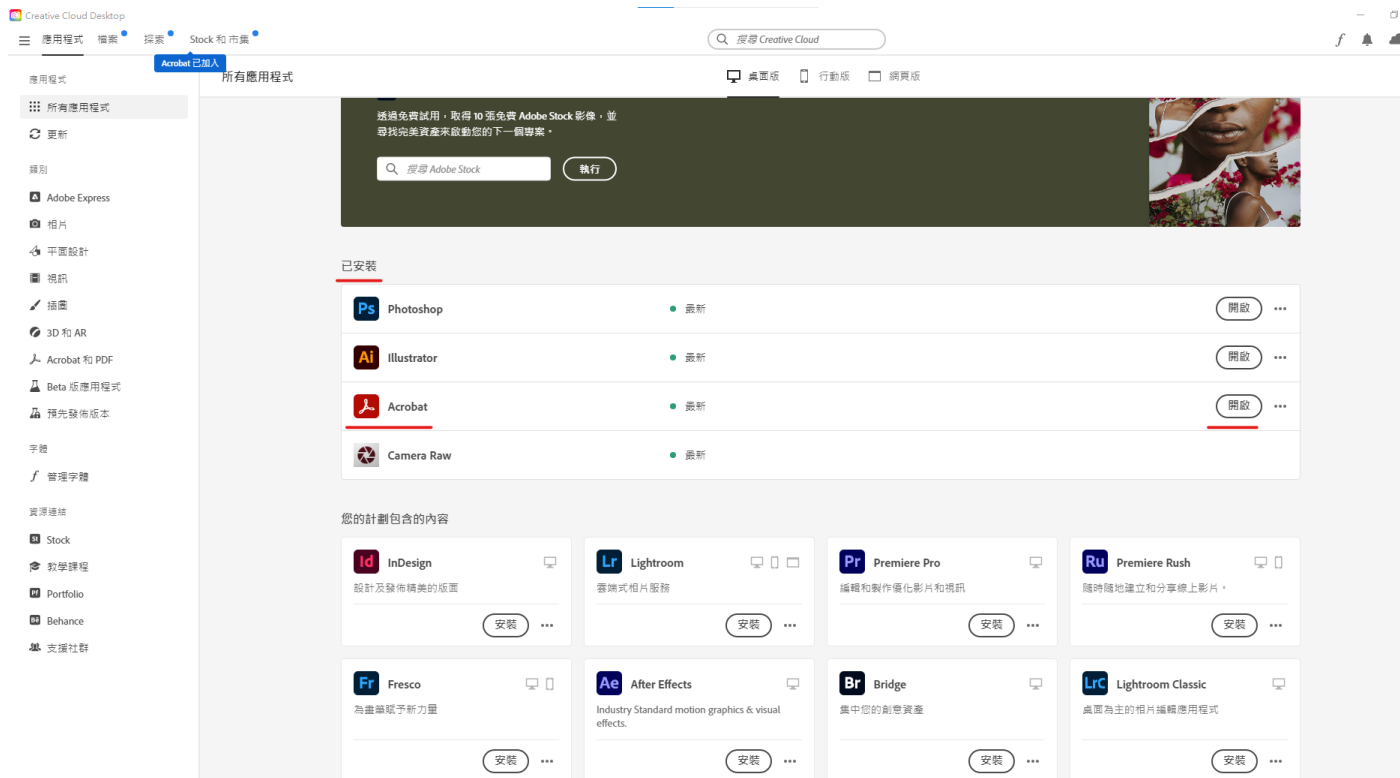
Creative Cloud Desktop

應用程式 檔案 探索 Stock 和市集

Acrobat 已加入

搜尋 Creative Cloud

應用程式

所有應用程式

更新

類別

Adobe Express

相片

平面設計

視訊

插圖

3D 和 AR

Acrobat 和 PDF

Beta 版應用程式

預先發佈版本

字體

管理字體

資源連結

Stock

教學課程

Portfolio

Behance

支援社群

所有應用程式

桌面版 行動版 網頁版

透過免費試用，取得 10 張免費 Adobe Stock 影像，並尋找完美資產來啟動您的下一個專案。

搜尋 Adobe Stock

執行

已安裝

Ps Photoshop 最新 開啟 ···

Ai Illustrator 最新 開啟 ···

Acrobat 最新 開啟 ···

Camera Raw 最新

您的計劃包含的內容

Id InDesign
設計及發佈精美的版面
安裝 ···

Lr Lightroom
雲端式相片服務
安裝 ···

Pr Premiere Pro
編輯和製作優化影片和視訊
安裝 ···

Ru Premiere Rush
隨時隨地建立和分享線上影片。
安裝 ···

Fr Fresco
為畫筆賦予新力量
安裝 ···

Ae After Effects
Industry Standard motion graphics & visual effects.
安裝 ···

Br Bridge
集中您的創意資產
安裝 ···

LrC Lightroom Classic
桌面為主的相片編輯應用程式
安裝 ···